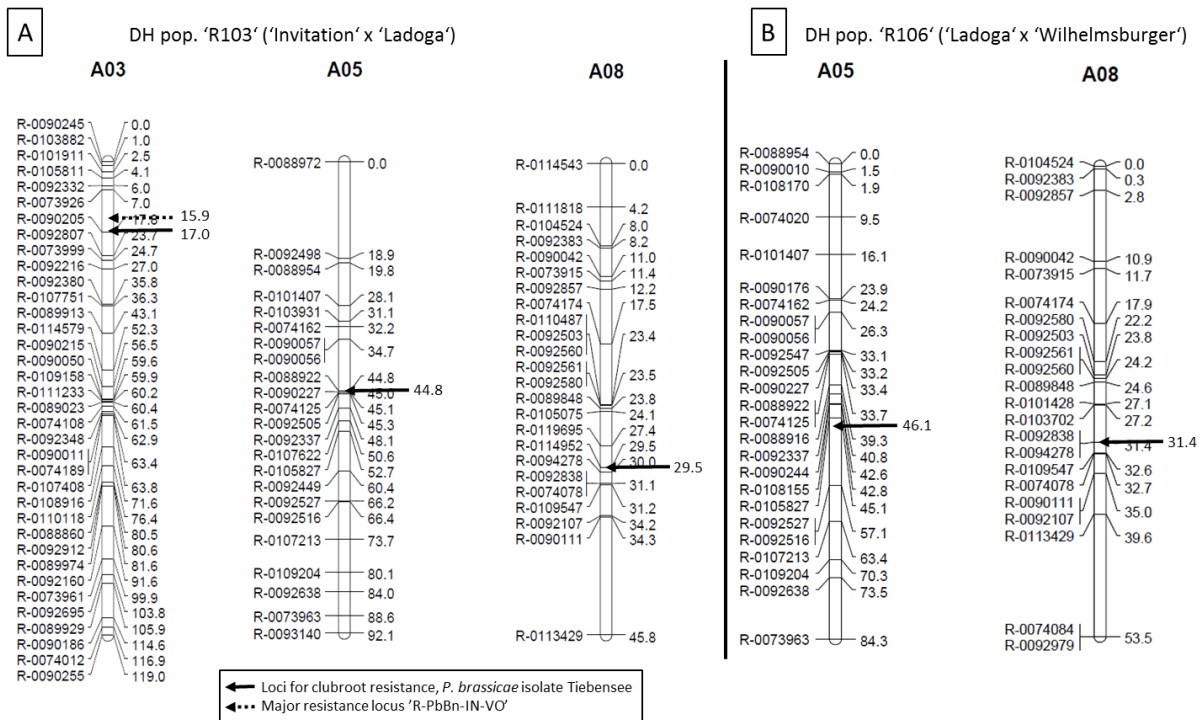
A

DH pop. 'R103' ('Invitation' x 'Ladoga')

A03

| Marker | cM |
|---|---|
| R-0090245 | 0.0 |
| R-0103882 | 1.0 |
| R-0101911 | 2.5 |
| R-0105811 | 4.1 |
| R-0092332 | 6.0 |
| R-0073926 | 7.0 |
| R-0090205 | 17.0 |
| R-0092807 | 23.7 |
| R-0073999 | 24.7 |
| R-0092216 | 27.0 |
| R-0092380 | 35.8 |
| R-0107751 | 36.3 |
| R-0089913 | 43.1 |
| R-0114579 | 52.3 |
| R-0090215 | 56.5 |
| R-0090050 | 59.6 |
| R-0109158 | 59.9 |
| R-0111233 | 60.2 |
| R-0089023 | 60.4 |
| R-0074108 | 61.5 |
| R-0092348 | 62.9 |
| R-0090011 | 63.4 |
| R-0074189 | |
| R-0107408 | 63.8 |
| R-0108916 | 71.6 |
| R-0110118 | 76.4 |
| R-0088860 | 80.5 |
| R-0092912 | 80.6 |
| R-0089974 | 81.6 |
| R-0092160 | 91.6 |
| R-0073961 | 99.9 |
| R-0092695 | 103.8 |
| R-0089929 | 105.9 |
| R-0090186 | 114.6 |
| R-0074012 | 116.9 |
| R-0090255 | 119.0 |

15.9
17.0

A05

| Marker | cM |
|---|---|
| R-0088972 | 0.0 |
| R-0092498 | 18.9 |
| R-0088954 | 19.8 |
| R-0101407 | 28.1 |
| R-0103931 | 31.1 |
| R-0074162 | 32.2 |
| R-0090057 | 34.7 |
| R-0090056 | |
| R-0088922 | 44.8 |
| R-0090227 | 45.0 |
| R-0074125 | 45.1 |
| R-0092505 | 45.3 |
| R-0092337 | 48.1 |
| R-0107622 | 50.6 |
| R-0105827 | 52.7 |
| R-0092449 | 60.4 |
| R-0092527 | 66.2 |
| R-0092516 | 66.4 |
| R-0107213 | 73.7 |
| R-0109204 | 80.1 |
| R-0092638 | 84.0 |
| R-0073963 | 88.6 |
| R-0093140 | 92.1 |

44.8

A08

| Marker | cM |
|---|---|
| R-0114543 | 0.0 |
| R-0111818 | 4.2 |
| R-0104524 | 8.0 |
| R-0092383 | 8.2 |
| R-0090042 | 11.0 |
| R-0073915 | 11.4 |
| R-0092857 | 12.2 |
| R-0074174 | 17.5 |
| R-0110487 | |
| R-0092503 | 23.4 |
| R-0092560 | |
| R-0092561 | 23.5 |
| R-0092580 | |
| R-0089848 | 23.8 |
| R-0105075 | 24.1 |
| R-0119695 | 27.4 |
| R-0114952 | 29.5 |
| R-0094278 | 30.0 |
| R-0092838 | 31.1 |
| R-0074078 | |
| R-0109547 | 31.2 |
| R-0092107 | 34.2 |
| R-0090111 | 34.3 |
| R-0113429 | 45.8 |

29.5

B

DH pop. 'R106' ('Ladoga' x 'Wilhelmsburger')

A05

| Marker | cM |
|---|---|
| R-0088954 | 0.0 |
| R-0090010 | 1.5 |
| R-0108170 | 1.9 |
| R-0074020 | 9.5 |
| R-0101407 | 16.1 |
| R-0090176 | 23.9 |
| R-0074162 | 24.2 |
| R-0090057 | 26.3 |
| R-0090056 | |
| R-0092547 | 33.1 |
| R-0092505 | 33.2 |
| R-0090227 | 33.4 |
| R-0088922 | 33.7 |
| R-0074125 | |
| R-0088916 | 39.3 |
| R-0092337 | 40.8 |
| R-0090244 | 42.6 |
| R-0108155 | 42.8 |
| R-0105827 | 45.1 |
| R-0092527 | 57.1 |
| R-0092516 | |
| R-0107213 | 63.4 |
| R-0109204 | 70.3 |
| R-0092638 | 73.5 |
| R-0073963 | 84.3 |

46.1

A08

| Marker | cM |
|---|---|
| R-0104524 | 0.0 |
| R-0092383 | 0.3 |
| R-0092857 | 2.8 |
| R-0090042 | 10.9 |
| R-0073915 | 11.7 |
| R-0074174 | 17.9 |
| R-0092580 | 22.2 |
| R-0092503 | 23.8 |
| R-0092561 | 24.2 |
| R-0092560 | |
| R-0089848 | 24.6 |
| R-0101428 | 27.1 |
| R-0103702 | 27.2 |
| R-0092838 | 31.4 |
| R-0094278 | |
| R-0109547 | 32.6 |
| R-0074078 | 32.7 |
| R-0090111 | 35.0 |
| R-0092107 | |
| R-0113429 | 39.6 |
| R-0074084 | 53.5 |
| R-0092979 | |

31.4

Loci for clubroot resistance, *P. brassicae* isolate Tiebensee
Major resistance locus 'R-PbBn-IN-VO'